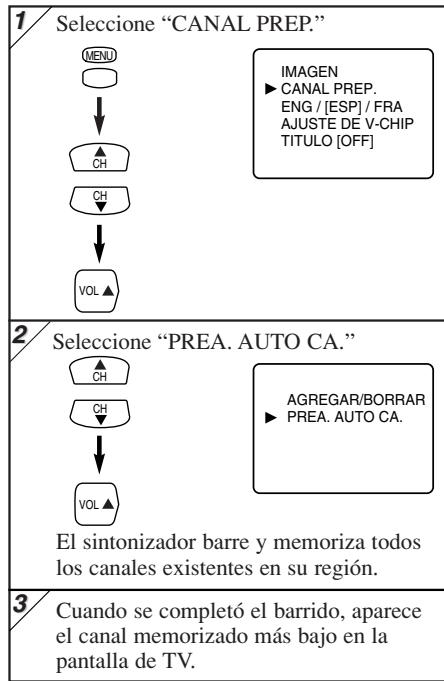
1 Seleccione "CANAL PREP."

MENU

▲ CH

CH ▼

VOL ▲

IMAGEN
► CANAL PREP.
ENG / [ESP] / FRA
AJUSTE DE V-CHIP
TITULO [OFF]

2 Seleccione "PREA. AUTO CA."

▲ CH

CH ▼

VOL ▲

AGREGAR/BORRAR
► PREA. AUTO CA.

El sintonizador barre y memoriza todos los canales existentes en su región.

3 Cuando se completó el barrido, aparece el canal memorizado más bajo en la pantalla de TV.